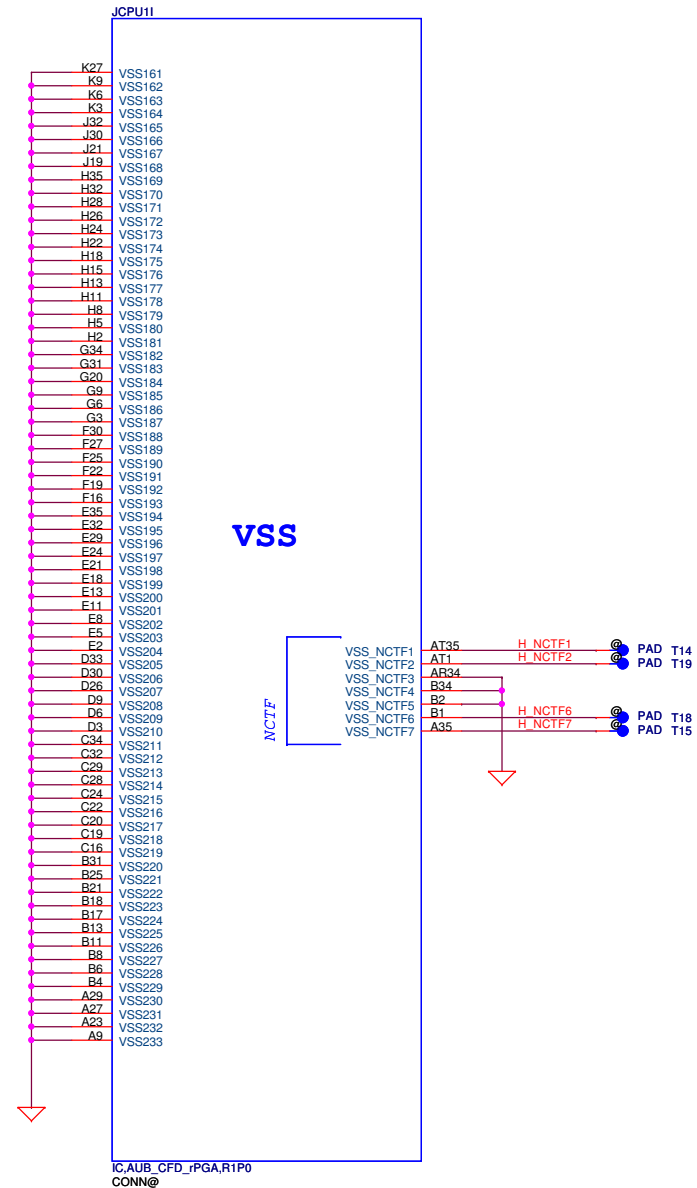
JCPU1I

K27 VSS161
K9 VSS162
K6 VSS163
K3 VSS164
J32 VSS165
J30 VSS166
J21 VSS167
J19 VSS168
H35 VSS169
H32 VSS170
H28 VSS171
H26 VSS172
H24 VSS173
H22 VSS174
H18 VSS175
H15 VSS176
H13 VSS177
H11 VSS178
H8 VSS179
H5 VSS180
H2 VSS181
G34 VSS182
G31 VSS183
G20 VSS184
G9 VSS185
G6 VSS186
G3 VSS187
F30 VSS188
F27 VSS189
F25 VSS190
F22 VSS191
F19 VSS192
F16 VSS193
E35 VSS194
E32 VSS195
E29 VSS196
E24 VSS197
E21 VSS198
E18 VSS199
E13 VSS200
E11 VSS201
E8 VSS202
E5 VSS203
E2 VSS204
D33 VSS205
D30 VSS206
D26 VSS207
D9 VSS208
D6 VSS209
D3 VSS210
C34 VSS211
C32 VSS212
C29 VSS213
C28 VSS214
C24 VSS215
C22 VSS216
C20 VSS217
C19 VSS218
C16 VSS219
B31 VSS220
B25 VSS221
B21 VSS222
B18 VSS223
B17 VSS224
B13 VSS225
B11 VSS226
B8 VSS227
B6 VSS228
B4 VSS229
A29 VSS230
A27 VSS231
A23 VSS232
A9 VSS233

VSS

NCTF
VSS_NCTF1 AT35 H_NCTF1 @ PAD T14
VSS_NCTF2 AT1 H_NCTF2 @ PAD T19
VSS_NCTF3 AR34
VSS_NCTF4 B34
VSS_NCTF5 B2
VSS_NCTF6 B1 H_NCTF6 @ PAD T18
VSS_NCTF7 A35 H_NCTF7 @ PAD T15

IC,AUB_CFD_rPGA,R1P0
CONN@